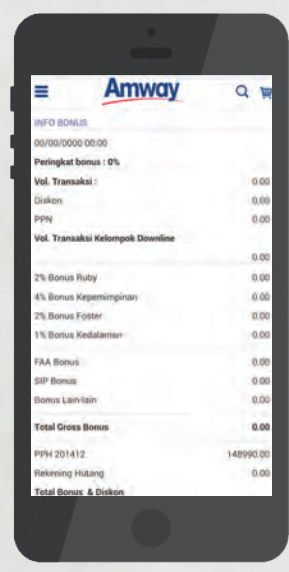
Amway

INFO BONUS

00/00/0000 00:00

Peringkat bonus : 0%

Vol. Transaksi : 0.00

Diskon 0.00

PPN 0.00

Vol. Transaksi Kelompok Downline

0.00

2% Bonus Ruby 0.00

4% Bonus Kepemimpinan 0.00

2% Bonus Foster 0.00

1% Bonus Kedalaman 0.00

FAA Bonus 0.00

SIP Bonus 0.00

Bonus Lain-lain 0.00

Total Gross Bonus 0.00

PPH 201412 148990.00

Rekening Hutang 0.00

Total Bonus & Diskon